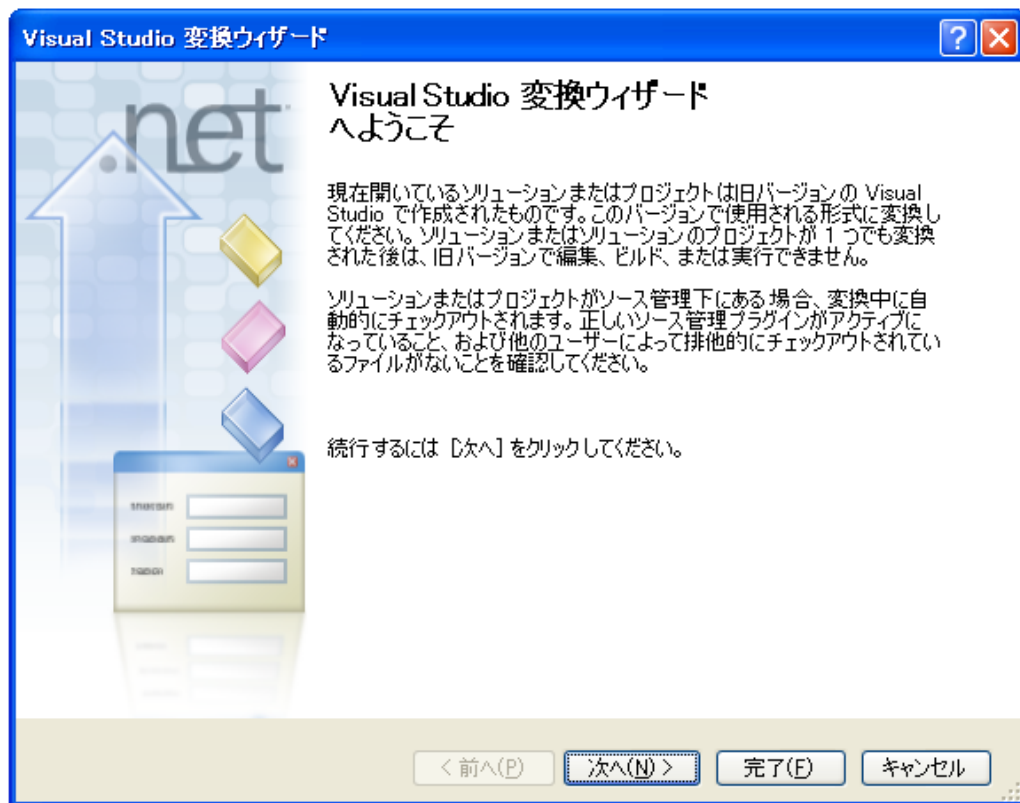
Visual Studio 変換ウィザード

.net

Visual Studio 変換ウィザード
へようこそ

現在開いているソリューションまたはプロジェクトは旧バージョンの Visual Studio で作成されたものです。このバージョンで使用される形式に変換してください。ソリューションまたはソリューションのプロジェクトが 1 つでも変換された後は、旧バージョンで編集、ビルド、または実行できません。

ソリューションまたはプロジェクトがソース管理下にある場合、変換中に自動的にチェックアウトされます。正しいソース管理プラグインがアクティブになっていること、および他のユーザーによって排他的にチェックアウトされているファイルがないことを確認してください。

続行するには [次へ] をクリックしてください。

< 前へ(P)　次へ(N) >　完了(F)　キャンセル